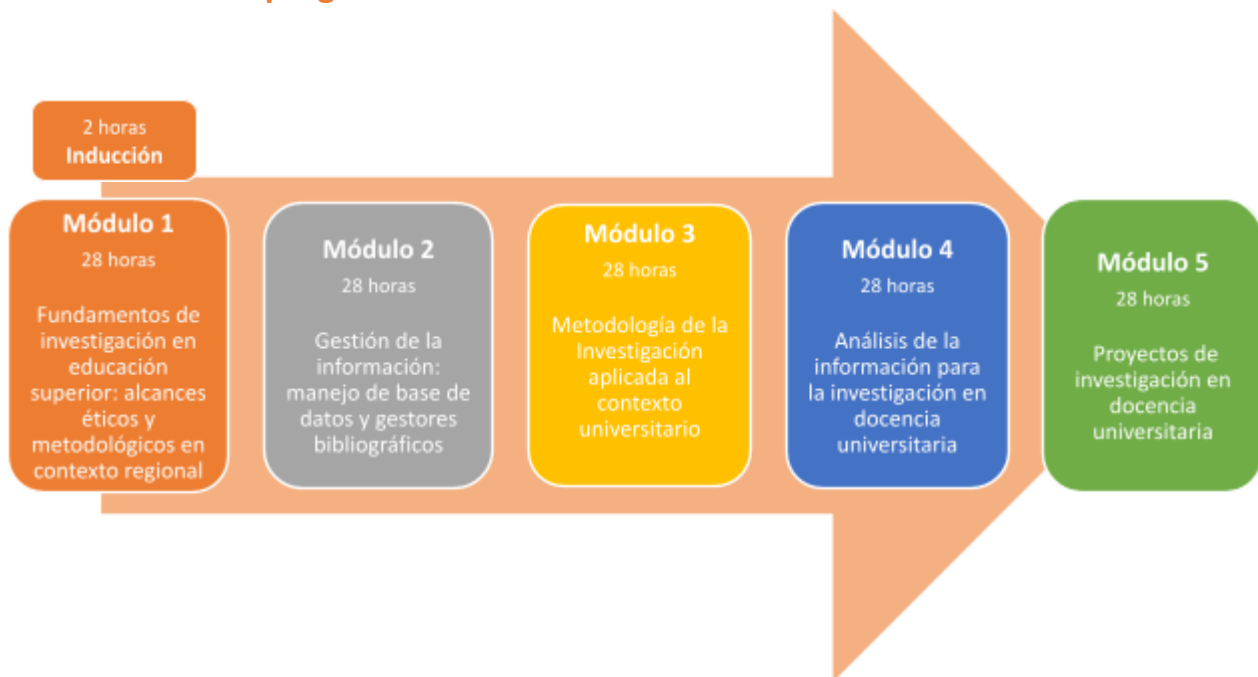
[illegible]

2 horas
Inducción

Módulo 1
28 horas
Fundamentos de investigación en educación superior: alcances éticos y metodológicos en contexto regional

Módulo 2
28 horas
Gestión de la información: manejo de base de datos y gestores bibliográficos

Módulo 3
28 horas
Metodología de la Investigación aplicada al contexto universitario

Módulo 4
28 horas
Análisis de la información para la investigación en docencia universitaria

Módulo 5
28 horas
Proyectos de investigación en docencia universitaria